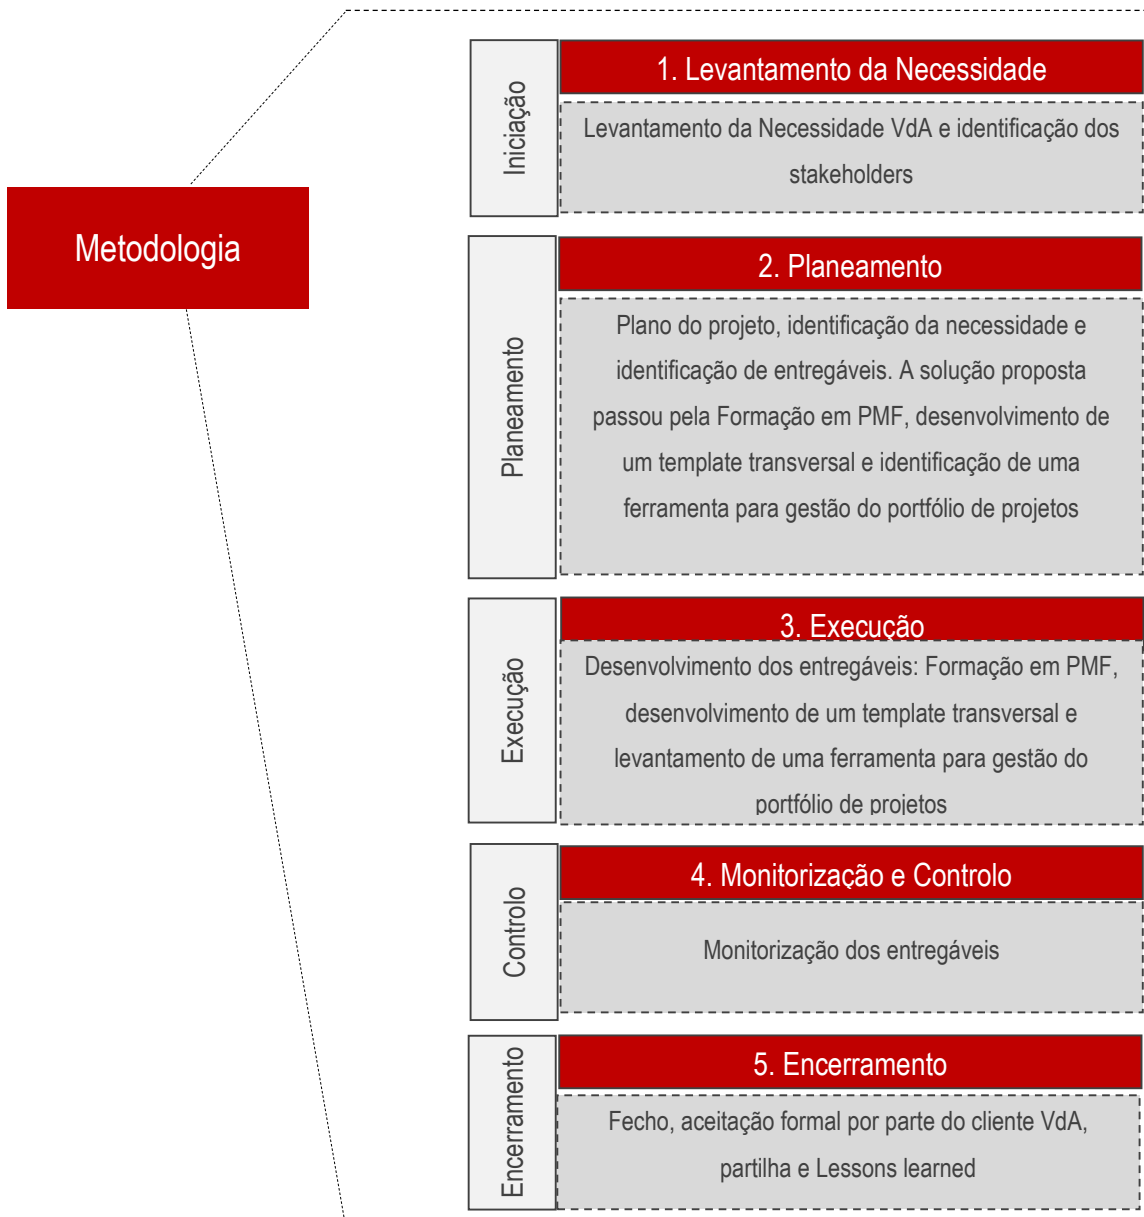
Metodologia

Iniciação

1. Levantamento da Necessidade

Levantamento da Necessidade VdA e identificação dos stakeholders

Planeamento

2. Planeamento

Plano do projeto, identificação da necessidade e identificação de entregáveis. A solução proposta passou pela Formação em PMF, desenvolvimento de um template transversal e identificação de uma ferramenta para gestão do portfólio de projetos

Execução

3. Execução

Desenvolvimento dos entregáveis: Formação em PMF, desenvolvimento de um template transversal e levantamento de uma ferramenta para gestão do portfólio de projetos

Controlo

4. Monitorização e Controlo

Monitorização dos entregáveis

Encerramento

5. Encerramento

Fecho, aceitação formal por parte do cliente VdA, partilha e Lessons learned